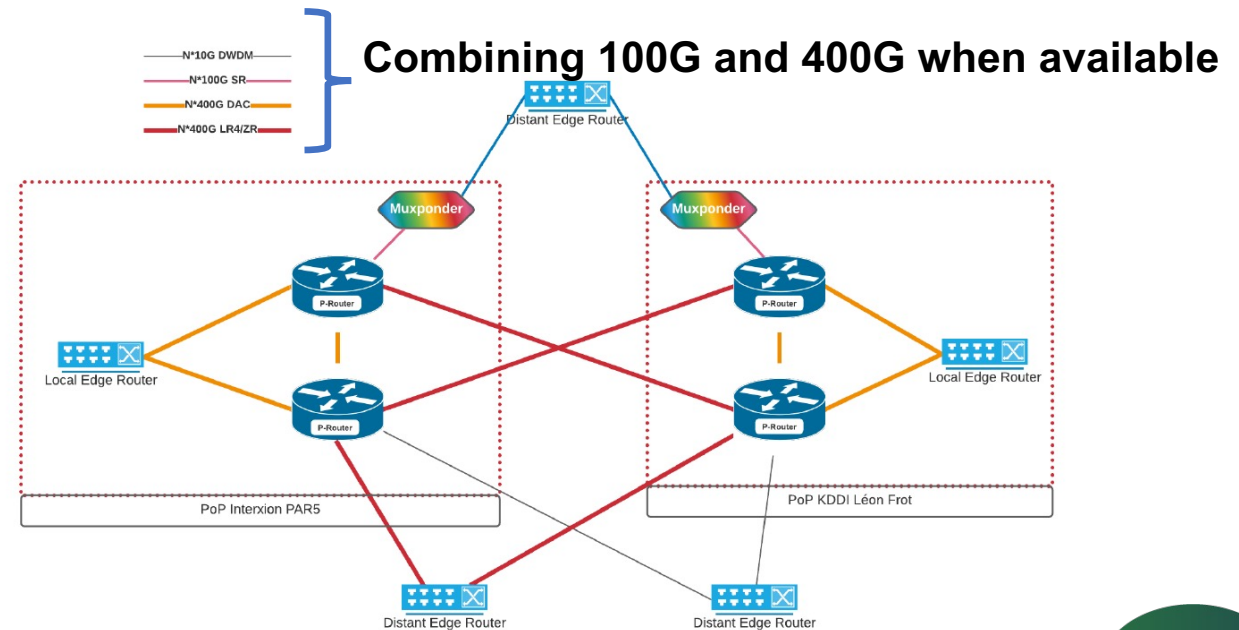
N*10G DWDM
N*100G SR
N*400G DAC
N*400G LR4/ZR

Combining 100G and 400G when available

Distant Edge Router

Muxponder

Muxponder

P-Router

P-Router

Local Edge Router

P-Router

P-Router

Local Edge Router

PoP Interxion PAR5

PoP KDDI Léon Frot

Distant Edge Router

Distant Edge Router